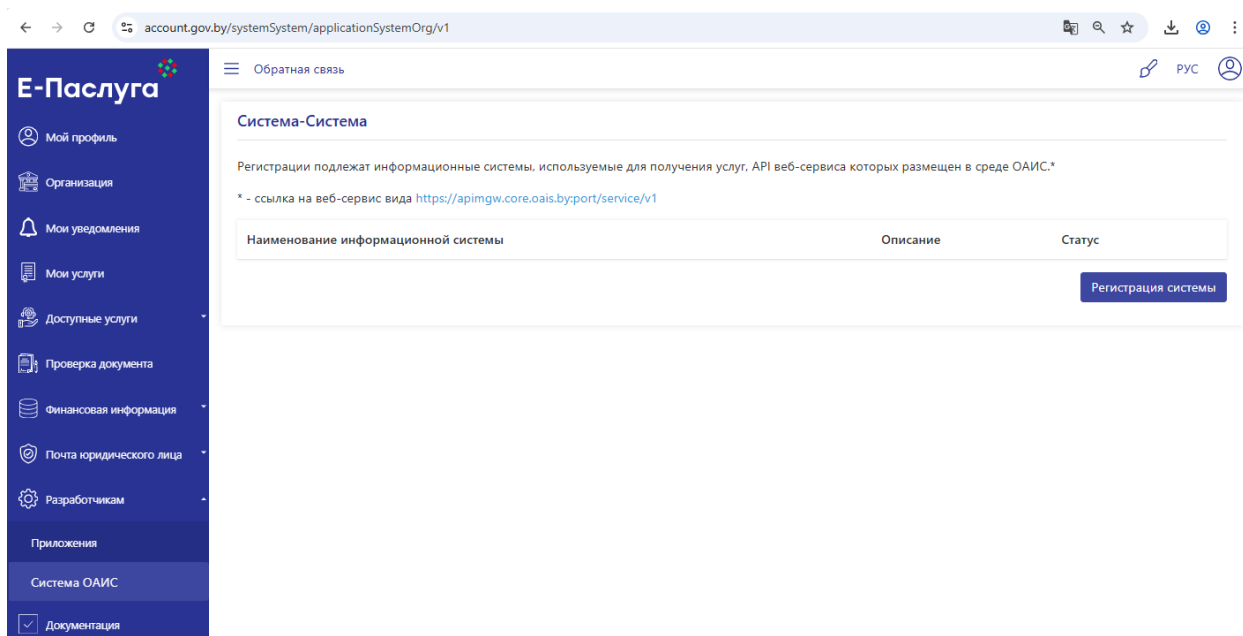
account.gov.by/systemSystem/applicationSystemOrg/v1

Е-Паслуга

Обратная связь

РУС

Мой профиль

Организация

Мои уведомления

Мои услуги

Доступные услуги

Проверка документа

Финансовая информация

Почта юридического лица

Разработчикам

Приложения

Система ОАИС

Документация

Система-Система

Регистрации подлежат информационные системы, используемые для получения услуг, API веб-сервиса которых размещен в среде ОАИС.*

* - ссылка на веб-сервис вида https://apimgw.core.oais.by:port/service/v1

| Наименование информационной системы | Описание | Статус |
|---|---|---|

Регистрация системы